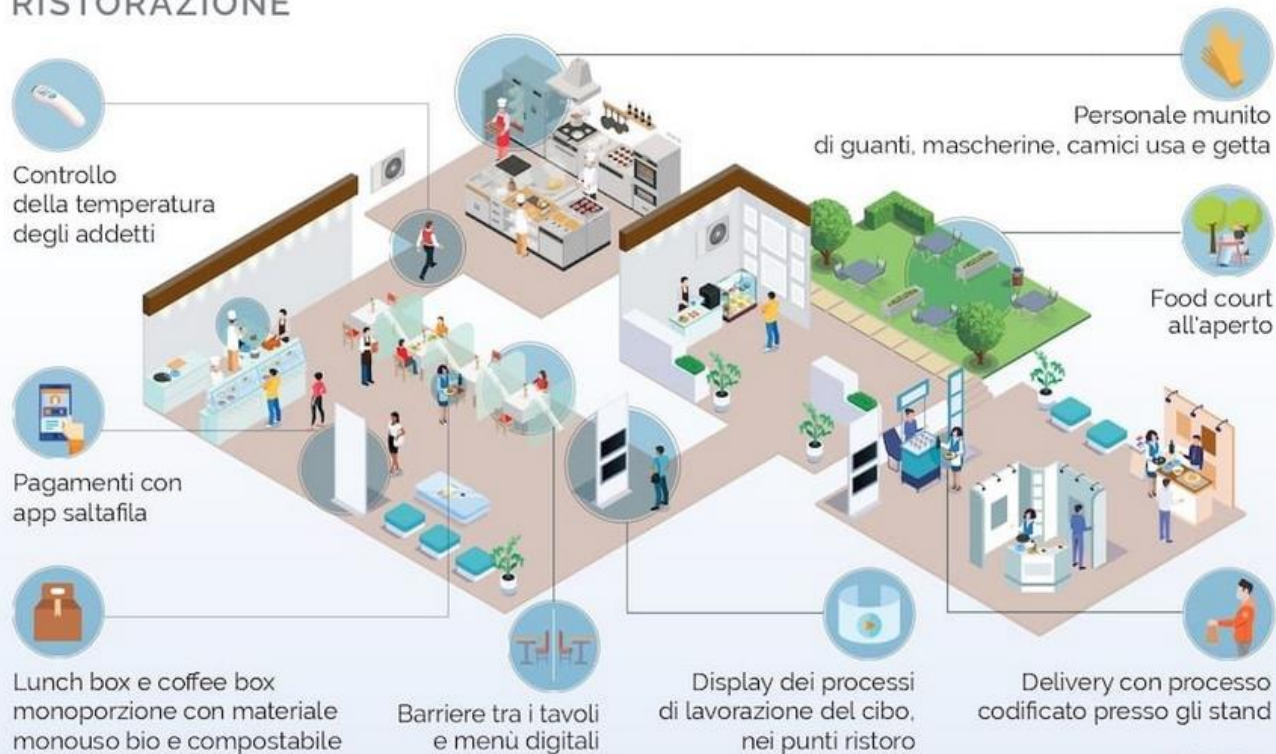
RISTORAZIONE

Controllo della temperatura degli addetti

Personale munito di guanti, mascherine, camici usa e getta

Food court all'aperto

Pagamenti con app saltafila

Lunch box e coffee box monoporzione con materiale monouso bio e compostabile

Barriere tra i tavoli e menù digitali

Display dei processi di lavorazione del cibo, nei punti ristoro

Delivery con processo codificato presso gli stand